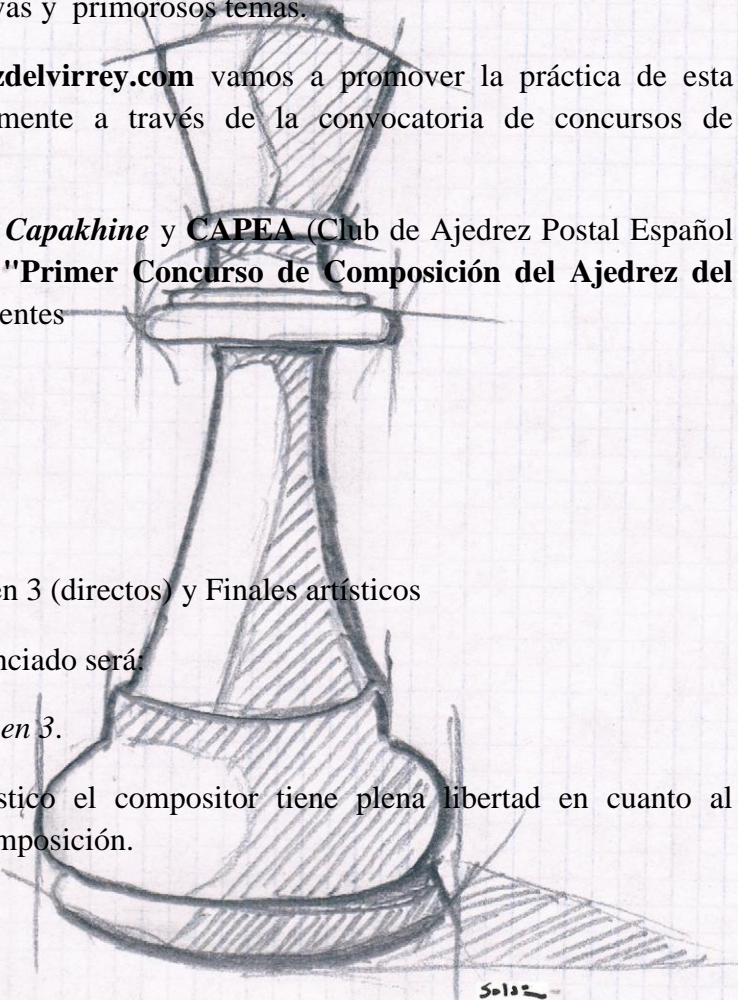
vas y primorosos temas.

zdelvirrey.com vamos a promover la práctica de esta mente a través de la convocatoria de concursos de

Capakhine y CAPEA (Club de Ajedrez Postal Español "Primer Concurso de Composición del Ajedrez del entes

en 3 (directos) y Finales artísticos

nciado será:

en 3.

stico el compositor tiene plena libertad en cuanto al mposición.

Solo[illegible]